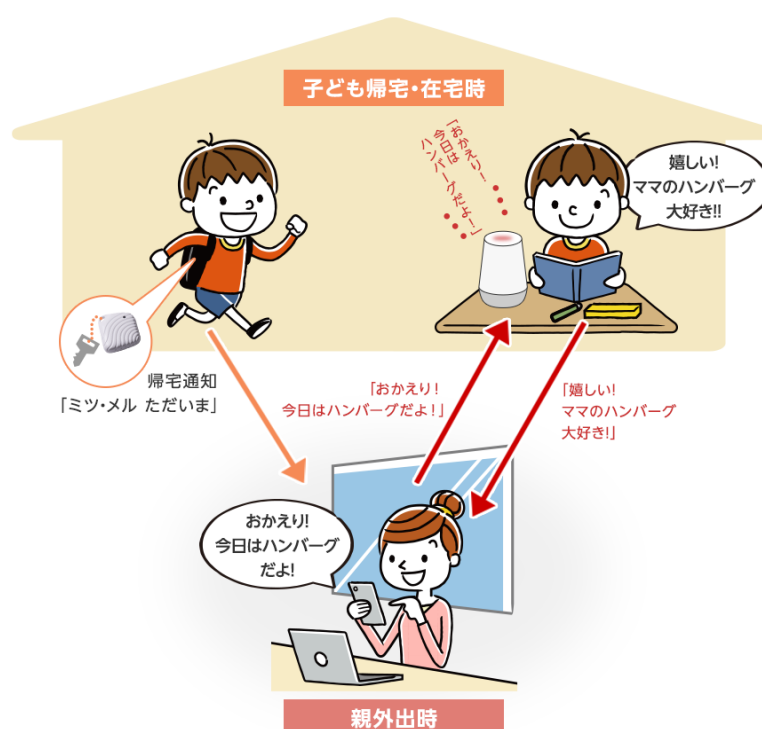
子ども帰宅・在宅時

「おかえり！今日はハンバーグだよ！」

嬉しい!
ママのハンバーグ
大好き!!

帰宅通知
「ミツ・メル ただいま」

「おかえり！
今日はハンバーグだよ！」

「嬉しい!
ママのハンバーグ
大好き!」

おかえり!
今日はハンバーグ
だよ!

親外出時